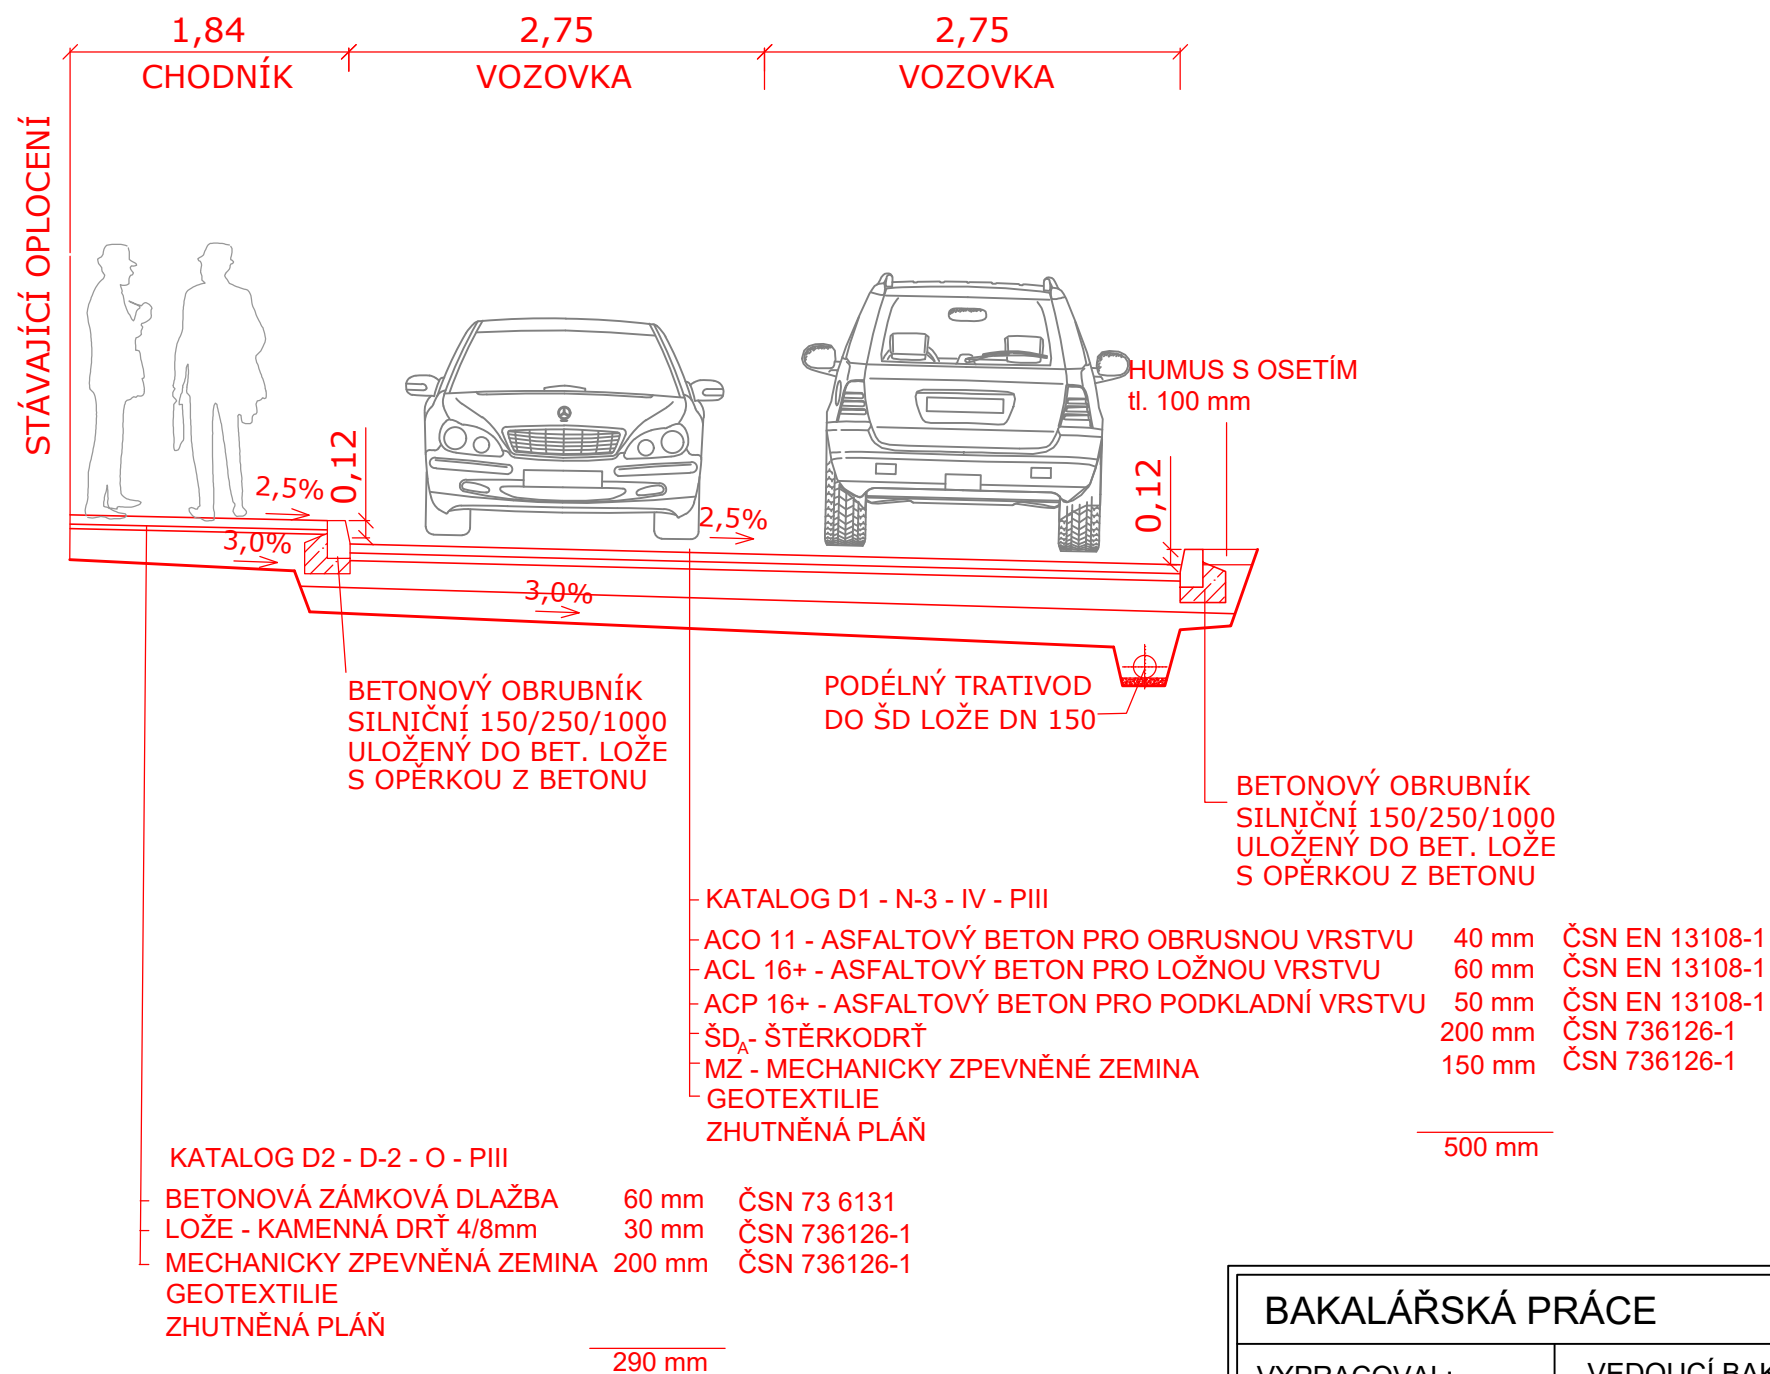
1,84
CHODNÍK
2,75
VOZOVKA
2,75
VOZOVKA

STÁVAJÍCÍ OPLOCENÍ

HUMUS S OSETÍM
tl. 100 mm

2,5%
0,12
3,0%
2,5%
0,12
3,0%

BETONOVÝ OBRUBNÍK SILNIČNÍ 150/250/1000 ULOŽENÝ DO BET. LOŽE S OPĚRKOU Z BETONU

PODÉLNÝ TRATIVOD DO ŠD LOŽE DN 150

BETONOVÝ OBRUBNÍK SILNIČNÍ 150/250/1000 ULOŽENÝ DO BET. LOŽE S OPĚRKOU Z BETONU

KATALOG D1 - N-3 - IV - PIII
ACO 11 - ASFALTOVÝ BETON PRO OBRUSNOU VRSTVU 40 mm ČSN EN 13108-1
ACL 16+ - ASFALTOVÝ BETON PRO LOŽNOU VRSTVU 60 mm ČSN EN 13108-1
ACP 16+ - ASFALTOVÝ BETON PRO PODKLADNÍ VRSTVU 50 mm ČSN EN 13108-1
ŠD$_A$- ŠTĚRKODRŤ 200 mm ČSN 736126-1
MZ - MECHANICKY ZPEVNĚNÉ ZEMINA 150 mm ČSN 736126-1
GEOTEXTILIE
ZHUTNĚNÁ PLÁŇ
500 mm

KATALOG D2 - D-2 - O - PIII
BETONOVÁ ZÁMKOVÁ DLAŽBA 60 mm ČSN 73 6131
LOŽE - KAMENNÁ DRŤ 4/8mm 30 mm ČSN 736126-1
MECHANICKY ZPEVNĚNÁ ZEMINA 200 mm ČSN 736126-1
GEOTEXTILIE
ZHUTNĚNÁ PLÁŇ
290 mm

BAKALÁŘSKÁ PRÁCE
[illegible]
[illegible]